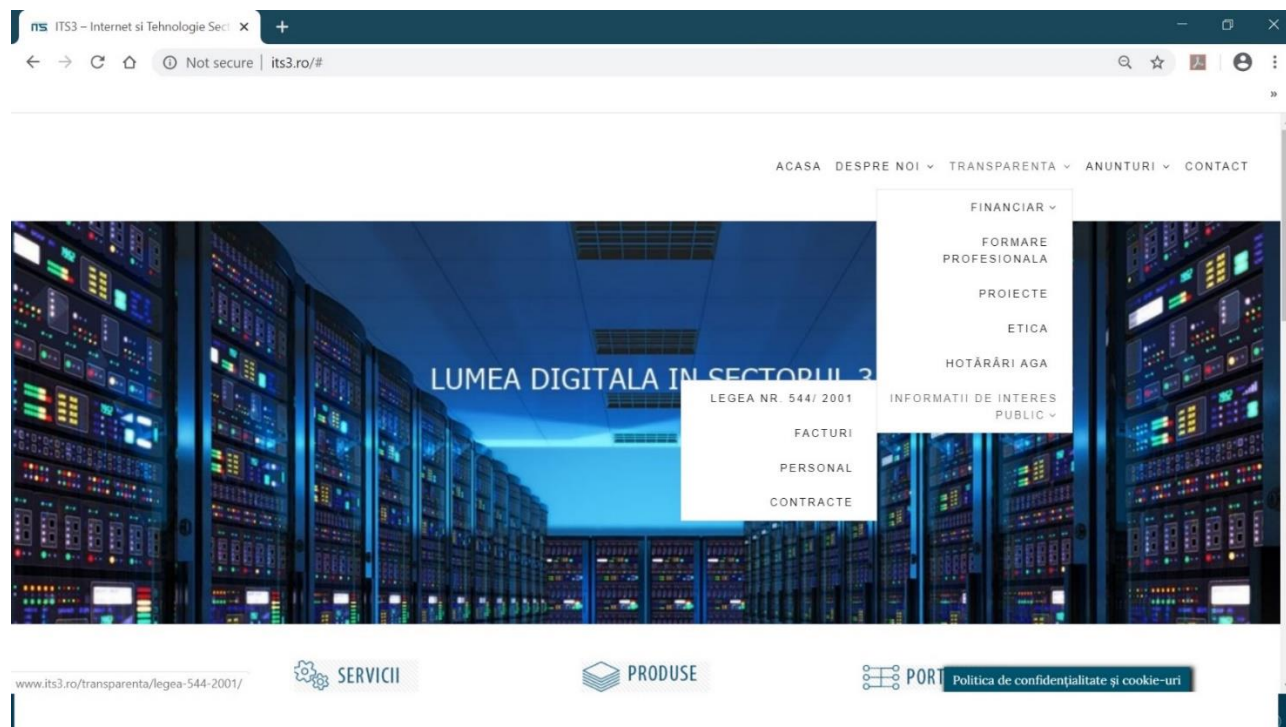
ITS ITS3 – Internet si Tehnologie Sect ×

Not secure | its3.ro/#

ACASA DESPRE NOI TRANSPARENTA ANUNTURI CONTACT

FINANCIAR

FORMARE PROFESIONALA

PROIECTE

ETICA

HOTĂRÂRI AGA

INFORMATII DE INTERES PUBLIC

LUMEA DIGITALA IN SECTORUL 3

LEGEA NR. 544/ 2001

FACTURI

PERSONAL

CONTRACTE

www.its3.ro/transparenta/legea-544-2001/

SERVICII

PRODUSE

PORT

Politica de confidențialitate și cookie-uri